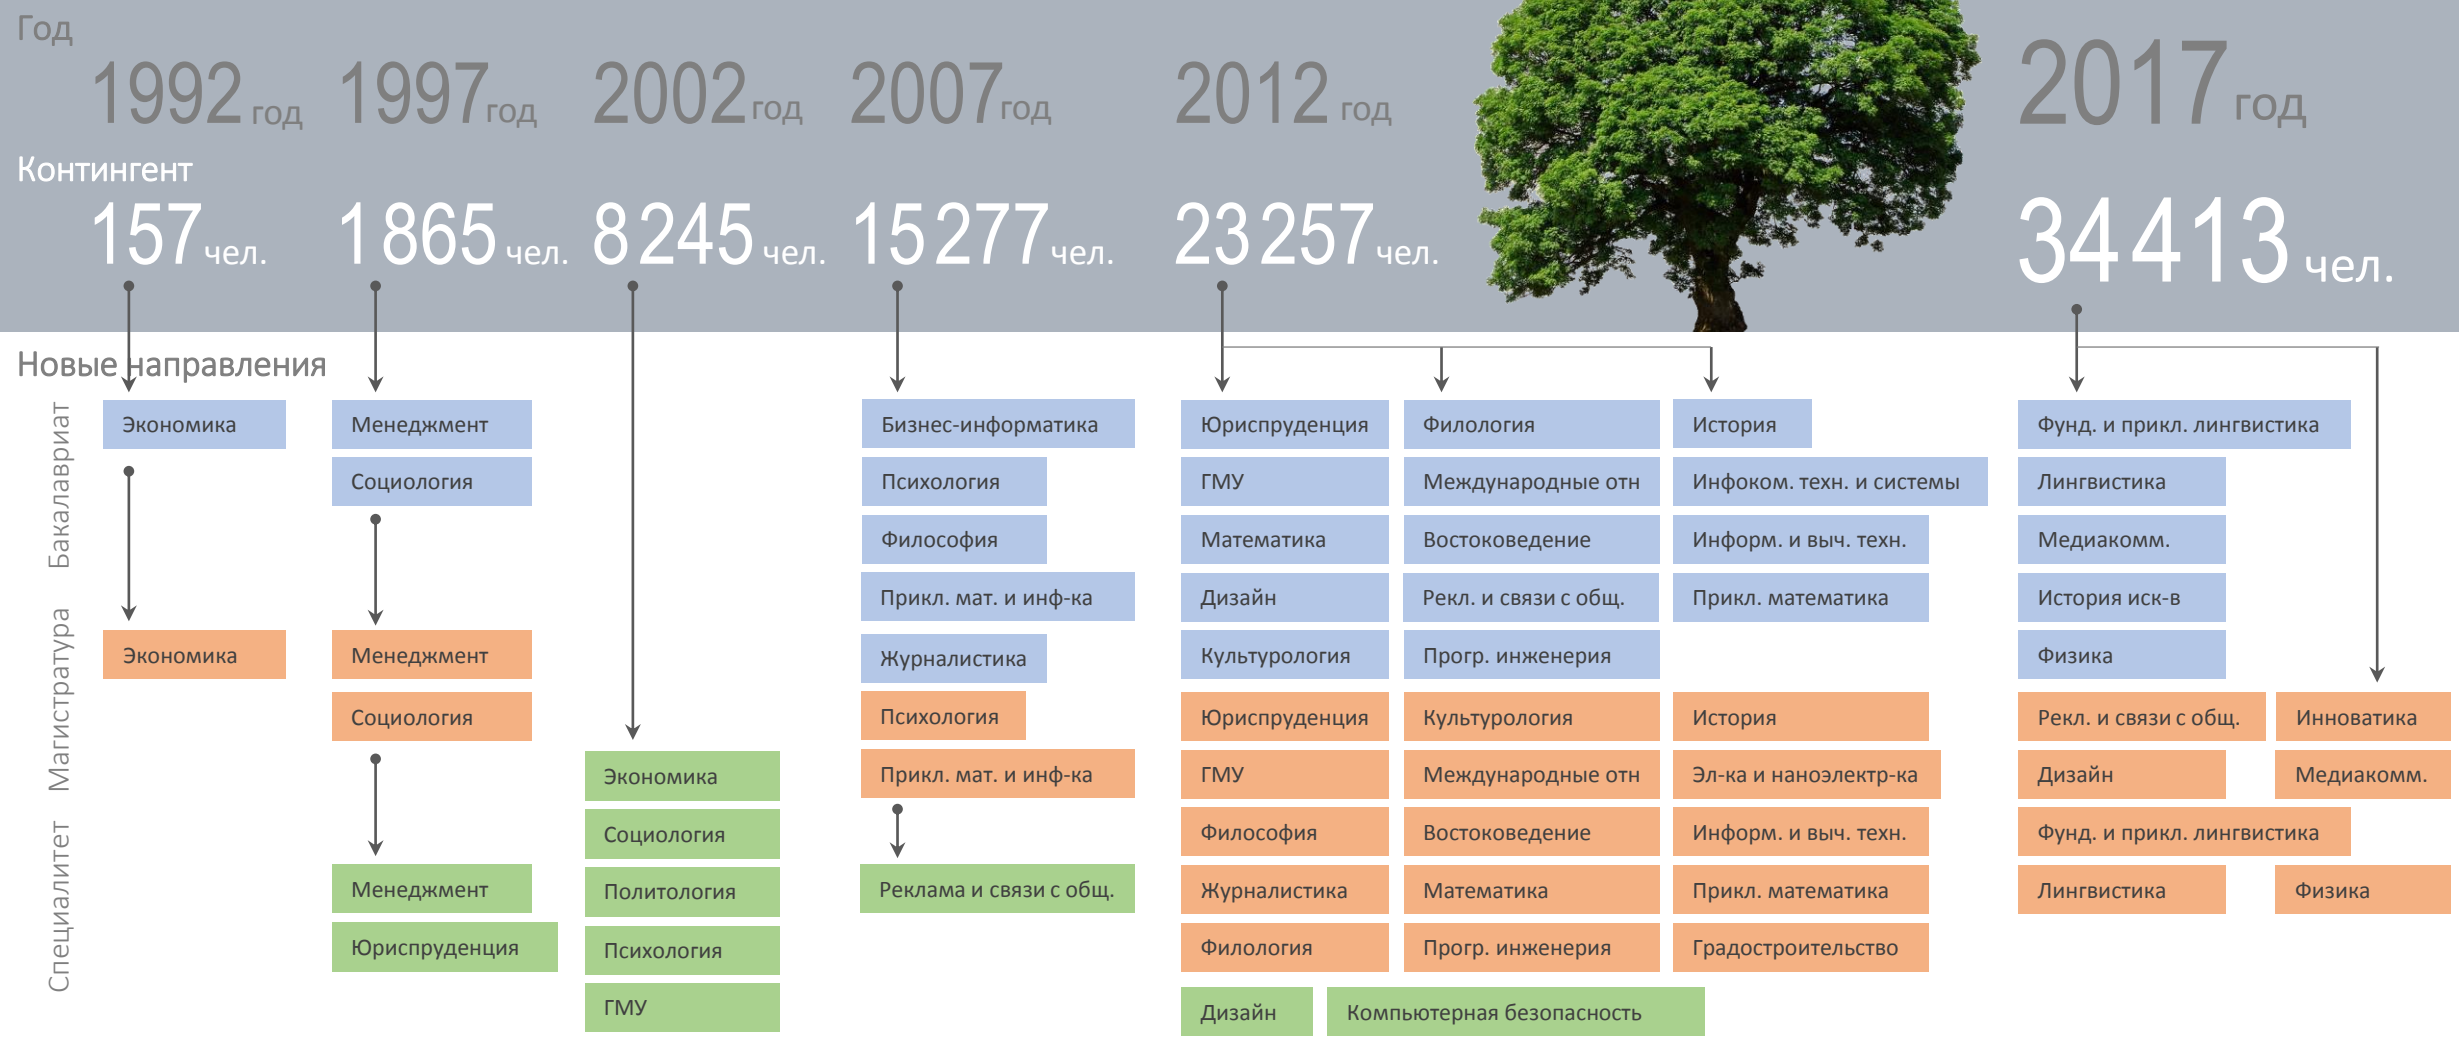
Год

1992 год 1997 год 2002 год 2007 год 2012 год 2017 год

Контингент

157 чел. 1865 чел. 8245 чел. 15277 чел. 23257 чел. 34413 чел.

Новые направления

Бакалавриат

Магистратура

Специалитет

Экономика

Экономика

Менеджмент

Социология

Менеджмент

Социология

Менеджмент

Юриспруденция

Экономика

Социология

Политология

Психология

ГМУ

Бизнес-информатика

Психология

Философия

Прикл. мат. и инф-ка

Журналистика

Психология

Прикл. мат. и инф-ка

Реклама и связи с общ.

Юриспруденция

ГМУ

Математика

Дизайн

Культурология

Юриспруденция

ГМУ

Философия

Журналистика

Филология

Дизайн

Филология

Международные отн

Востоковедение

Рекл. и связи с общ.

Прогр. инженерия

Культурология

Международные отн

Востоковедение

Математика

Прогр. инженерия

Компьютерная безопасность

История

Инфоком. техн. и системы

Информ. и выч. техн.

Прикл. математика

История

Эл-ка и наноэлектр-ка

Информ. и выч. техн.

Прикл. математика

Градостроительство

Фунд. и прикл. лингвистика

Лингвистика

Медиакомм.

История иск-в

Физика

Рекл. и связи с общ.

Инноватика

Дизайн

Медиакомм.

Фунд. и прикл. лингвистика

Лингвистика

Физика